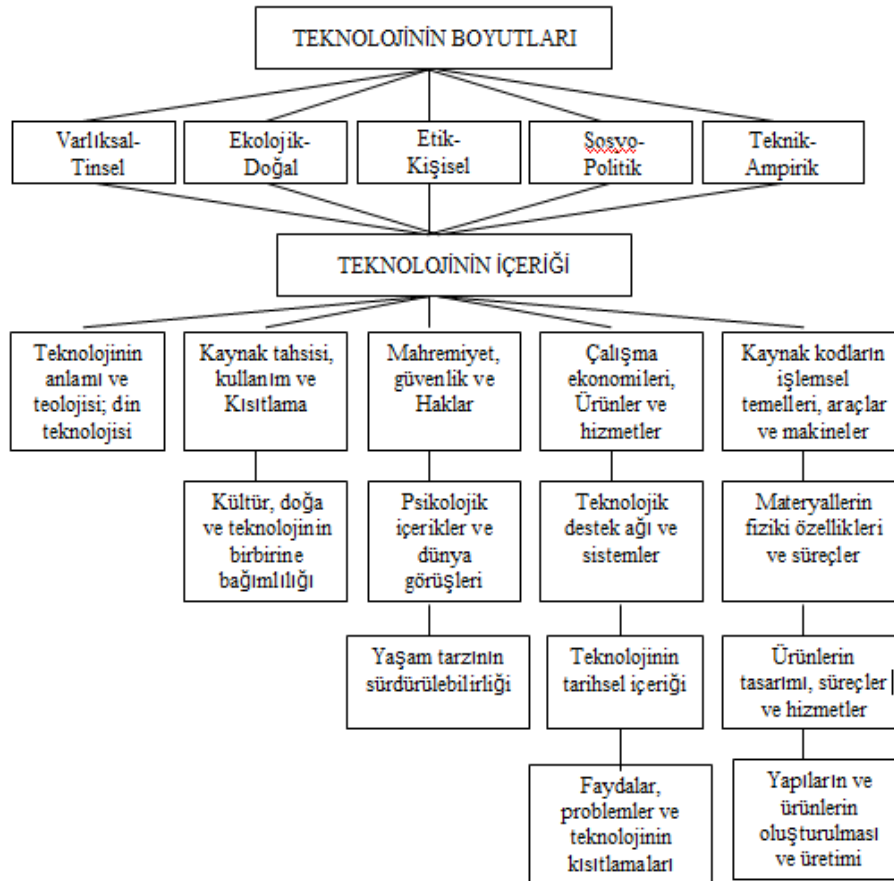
TEKNOLOJİNİN BOYUTLARI

Varlıksal-Tinsel

Ekolojik-Doğal

Etik-Kişisel

Sosyo-Politik

Teknik-Ampirik

TEKNOLOJİNİN İÇERİĞİ

Teknolojinin anlamı ve teolojisi; din teknolojisi

Kaynak tahsisi, kullanım ve Kısıtlama

Kültür, doğa ve teknolojinin birbirine bağımlılığı

Mahremiyet, güvenlik ve Haklar

Psikolojik içerikler ve dünya görüşleri

Yaşam tarzının sürdürülebilirliği

Çalışma ekonomileri, Ürünler ve hizmetler

Teknolojik destek ağı ve sistemler

Teknolojinin tarihsel içeriği

Faydalar, problemler ve teknolojinin kısıtlamaları

Kaynak kodların işlemsel temelleri, araçlar ve makineler

Materyallerin fiziki özellikleri ve süreçler

Ürünlerin tasarımı, süreçler ve hizmetler

Yapıların ve ürünlerin oluşturulması ve üretimi